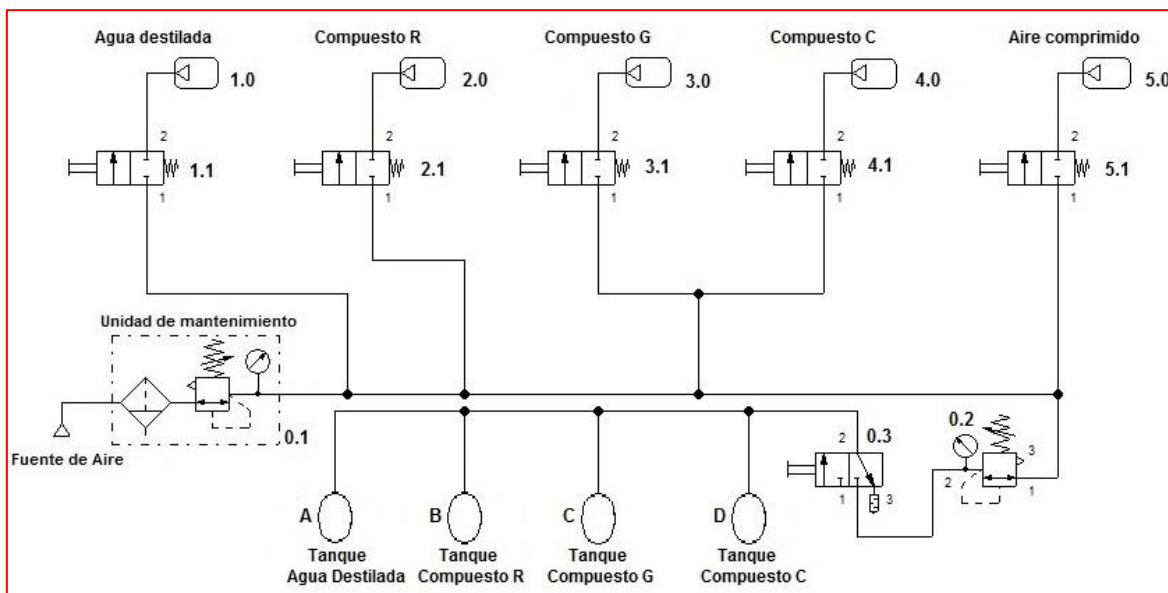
Agua destilada
Compuesto R
Compuesto G
Compuesto C
Aire comprimido

1.0
2.0
3.0
4.0
5.0

2
1.1
1
2
2.1
1
2
3.1
1
2
4.1
1
2
5.1
1

Unidad de mantenimiento
0.1
Fuente de Aire

2
0.3
1
3

0.2
3
2
1

A
Tanque
Agua Destilada

B
Tanque
Compuesto R

C
Tanque
Compuesto G

D
Tanque
Compuesto C